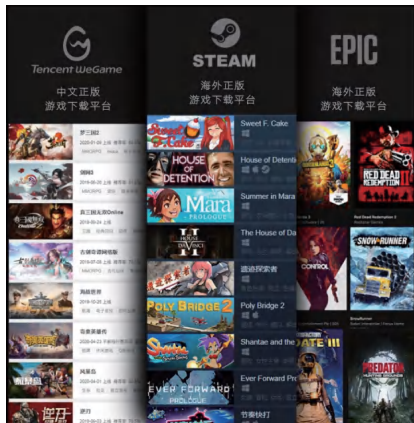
Tencent WeGame

中文正版
游戏下载平台

STEAM

海外正版
游戏下载平台

EPIC

海外正版
游戏下载平台

梦三国2

刺客

真三国无双Online

古剑奇谭网络版

鸿图霸业

逆战

Sweet F. Cake

House of Detention

Summer in Mara

The House of Da

遗迹探索者

Poly Bridge 2

Shantae and the

Ever Forward Pr

节奏转转

Sweet Fantasy Cake

HOUSE OF DETENTION

Mara PROLOGUE

POLY BRIDGE 2

EVER FORWARD

RED DEAD REDEMPTION II

CONTROL

SNOWRUNNER

PREDATOR